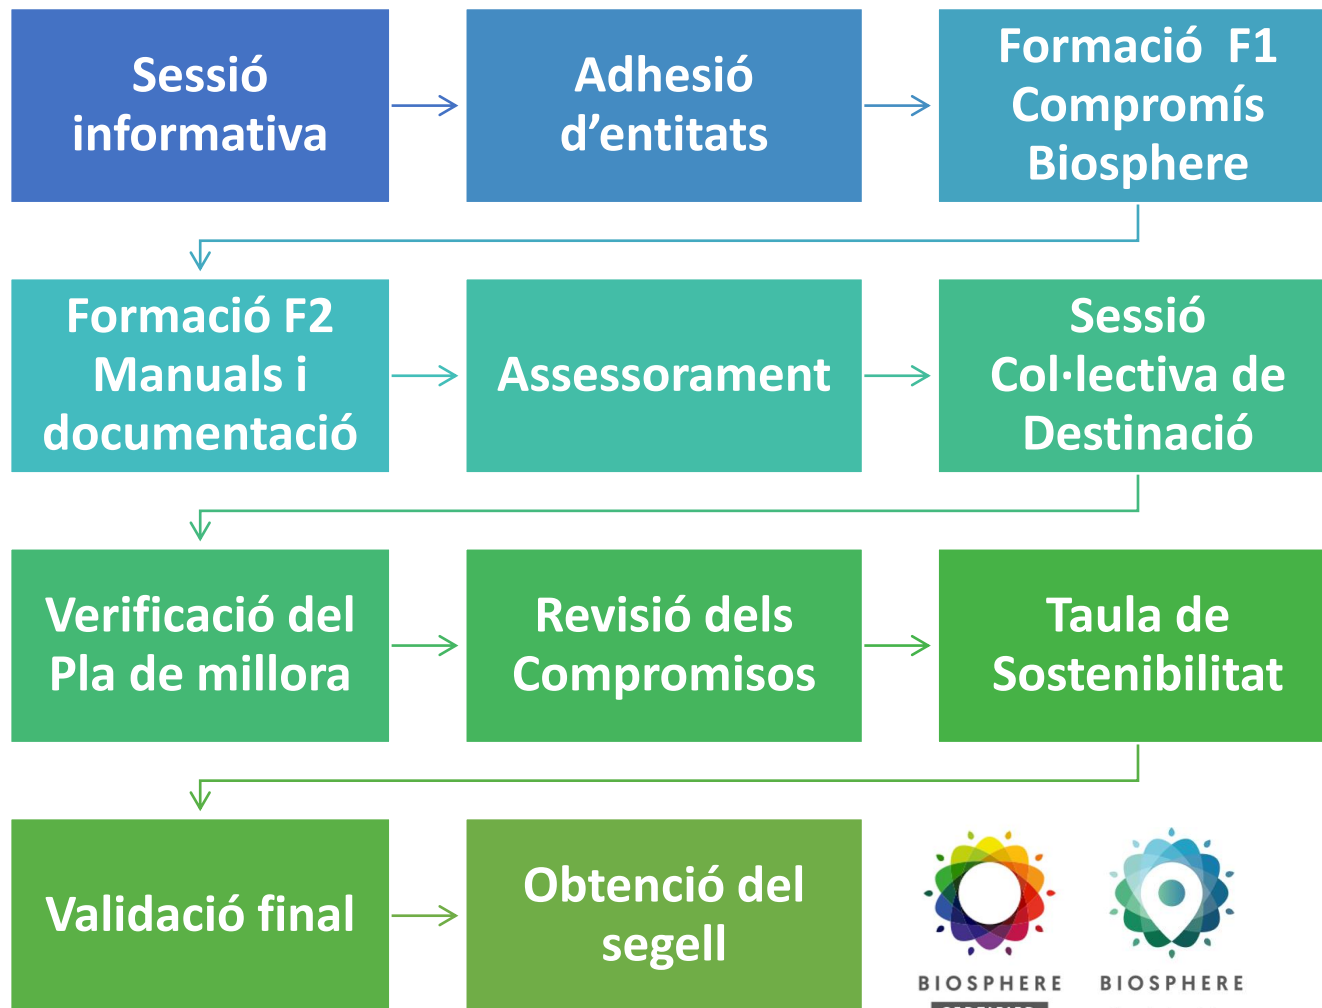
Sessió informativa

Adhesió d'entitats

Formació F1 Compromís Biosphere

Formació F2 Manuals i documentació

Assessorament

Sessió Col·lectiva de Destinació

Verificació del Pla de millora

Revisió dels Compromisos

Taula de Sostenibilitat

Validació final

Obtenció del segell

BIOSPHERE

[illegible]

BIOSPHERE